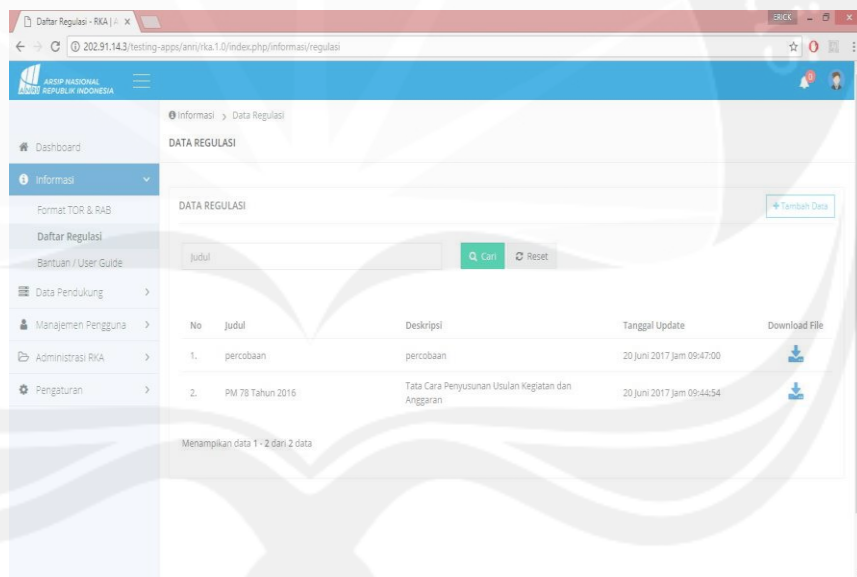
Daftar Regulasi - RKA | A ×

ERICK

202.91.14.3/testing-apps/anri/rka.1.0/index.php/informasi/regulasi

ARSIP NASIONAL REPUBLIK INDONESIA

Dashboard

Informasi

Format TOR & RAB

Daftar Regulasi

Bantuan / User Guide

Data Pendukung

Manajemen Pengguna

Administrasi RKA

Pengaturan

Informasi > Data Regulasi

DATA REGULASI

DATA REGULASI

+ Tambah Data

Judul

Cari

Reset

| No | Judul | Deskripsi | Tanggal Update | Download File |
|---|---|---|---|---|
| 1. | percobaan | percobaan | 20 Juni 2017 Jam 09:47:00 | |
| 2. | PM 78 Tahun 2016 | Tata Cara Penyusunan Usulan Kegiatan dan Anggaran | 20 Juni 2017 Jam 09:44:54 | |

Menampilkan data 1 - 2 dari 2 data